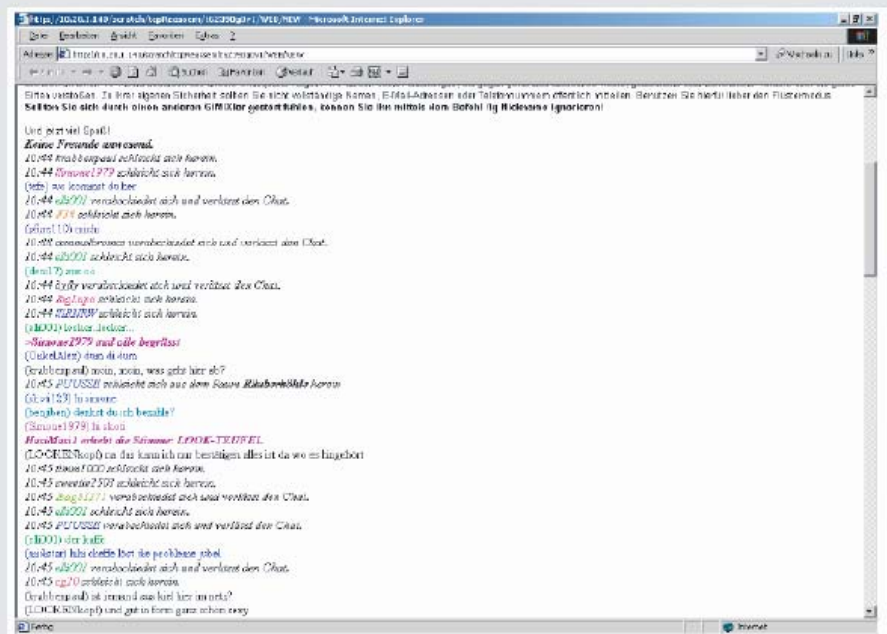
https://10.20.1.140/scratch/topf/ccservers/162390gb+1/WEB/NEW - Microsoft Internet Explorer
Datei Bearbeiten Ansicht Favoriten Extras ?
Adresse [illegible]
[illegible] Suchen Favoriten Verlauf
Seiten verstoßen. Zu Ihrer eigenen Sicherheit sollten Sie nicht vollständige Namen, E-Mail-Adressen oder Telefonnummern öffentlich mitteilen. Benutzen Sie hierfür lieber den Flustermodus
Solltest Sie sich durch einen anderen Gift/Kler gestört fühlen, können Sie ihn mittels dem Befehl /ig Nickname ignorieren!

Und jetzt viel Spaß!
Keine Freunde anwesend.
10:44 krabbenpaul schleicht sich herein.
10:44 Simone1979 schleicht sich herein.
(tefe) wo kommst du her
10:44 eli001 verabschiedet sich und verlässt den Chat.
10:44 JJ4 schleicht sich herein.
(gifast110) nicht
10:44 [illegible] verabschiedet sich und verlässt den Chat.
10:44 eli001 schleicht sich herein.
(devil7) wo ««
10:44 Lyfly verabschiedet sich und verlässt den Chat.
10:44 BigLugo schleicht sich herein.
10:44 SLBHW schleicht sich herein.
(eli001) lecker..lecker...
>Simone1979 und alle begrüsst
(OnkelAlex) dran di dum
(krabbenpaul) moin, moin, was geht hier ab?
10:45 PUUSH schleicht sich aus dem Raum Rhabarbhöhle herein
(devil53) hi simone
(bengiben) denkst du ich bezahle?
(Simone1979) hi skon
HochMan1 erhebt die Stimme: LOOK-TEUFEL
(LOCKERkopf) na das kann ich nur bestätigen alles ist da wo es hingehört
10:45 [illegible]1000 schleicht sich herein.
10:45 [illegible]2503 schleicht sich herein.
10:45 Bugb1171 verabschiedet sich und verlässt den Chat.
10:45 eli001 schleicht sich herein.
10:45 PUUSH verabschiedet sich und verlässt den Chat.
(eli001) der kafit
(suikatari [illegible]) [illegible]
10:45 eli001 verabschiedet sich und verlässt den Chat.
10:45 cg20 schleicht sich herein.
(krabbenpaul) ist jemand aus kiel hier im netz?
(LOCKERkopf) und gut in form ganz schön sexy
Fertig
Internet